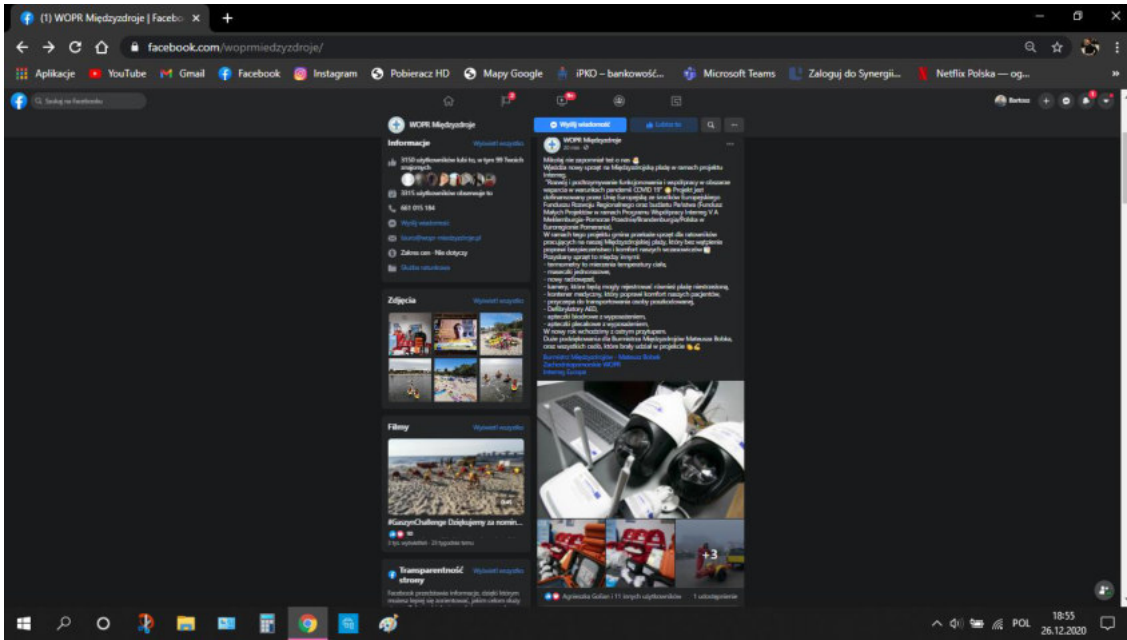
(1) WOPR Międzyzdroje | Facebo ×
facebook.com/woprmiedzyzdroje/
Aplikacje YouTube Gmail Facebook Instagram Pobieracz HD Mapy Google iPKO – bankowość... Microsoft Teams Zaloguj do Synergii... Netflix Polska — og...
Szukaj na Facebooku
Bartosz
WOPR Międzyzdroje
Wyślij wiadomość
Lubisz to
Informacje
Wyświetl wszystko
3150 użytkowników lubi to, w tym 99 Twoich znajomych
3315 użytkowników obserwuje to
661 015 184
Wyślij wiadomość
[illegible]
Zakres cen · Nie dotyczy
Służba ratownicza
Zdjęcia
Wyświetl wszystko
Filmy
Wyświetl wszystko
#GaszynChallenge Dziękujemy za nomin...
Transparentność strony
Wyświetl wszystko
Facebook przedstawia informacje, dzięki którym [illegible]
WOPR Międzyzdroje
Mikołaj nie zapomniał też o nas
Wjeżdża nowy sprzęt na Międzyzdrojską plażę w ramach projektu Interreg.
"Rozwój i podtrzymywanie funkcjonowania i współpracy w obszarze wsparcia w warunkach pandemii COVID 19". Projekt jest dofinansowany przez Unię Europejską ze środków Europejskiego Funduszu Rozwoju Regionalnego oraz budżetu Państwa (Fundusz Małych Projektów w ramach Programu Współpracy Interreg V A Meklemburgia-Pomorze Przednie/Brandenburgia/Polska w Euroregionie Pomerania).
W ramach tego projektu gmina przekaże sprzęt dla ratowników pracujących na naszej Międzyzdrojskiej plaży, który bez wątpienia poprawi bezpieczeństwo i komfort naszych wczasowiczów.
Pozyskany sprzęt to między innymi:
- termometry do mierzenia temperatury ciała,
- maseczki jednorazowe,
- nowy radiowęzeł,
- kamery, które będą mogły rejestrować również plażę niestrzeżoną,
- kontener medyczny, który poprawi komfort naszych pacjentów,
- przyczepa do transportowania osoby poszkodowanej,
- Defibrylatory AED,
- apteczki torebkowe z wyposażeniem,
- apteczki plecakowe z wyposażeniem,
W nowy rok wchodzimy z ostrym przytupem.
Duże podziękowania dla Burmistrza Międzyzdrojów Mateusza Bobka, oraz wszystkich osób, które brały udział w projekcie
Burmistrz Międzyzdrojów - Mateusz Bobek
Zachodniopomorskie WOPR
Interreg Europe
+3
Agnieszka Gollan i 11 innych użytkowników
1 udostępnienie
POL
18:55
26.12.2020